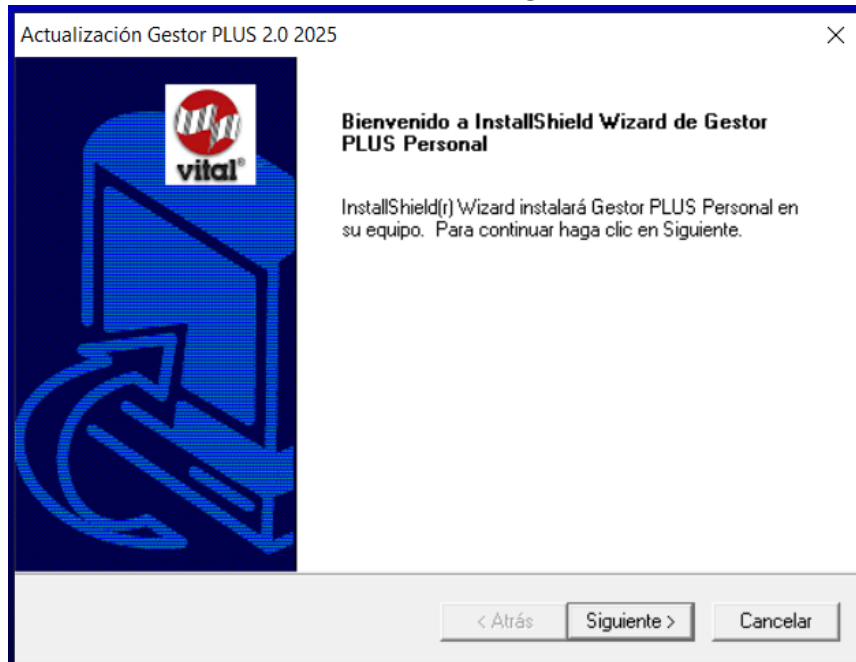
Actualización Gestor PLUS 2.0 2025

×

vital®

Bienvenido a InstallShield Wizard de Gestor PLUS Personal

InstallShield(r) Wizard instalará Gestor PLUS Personal en su equipo. Para continuar haga clic en Siguiente.

< Atrás

Siguiente >

Cancelar